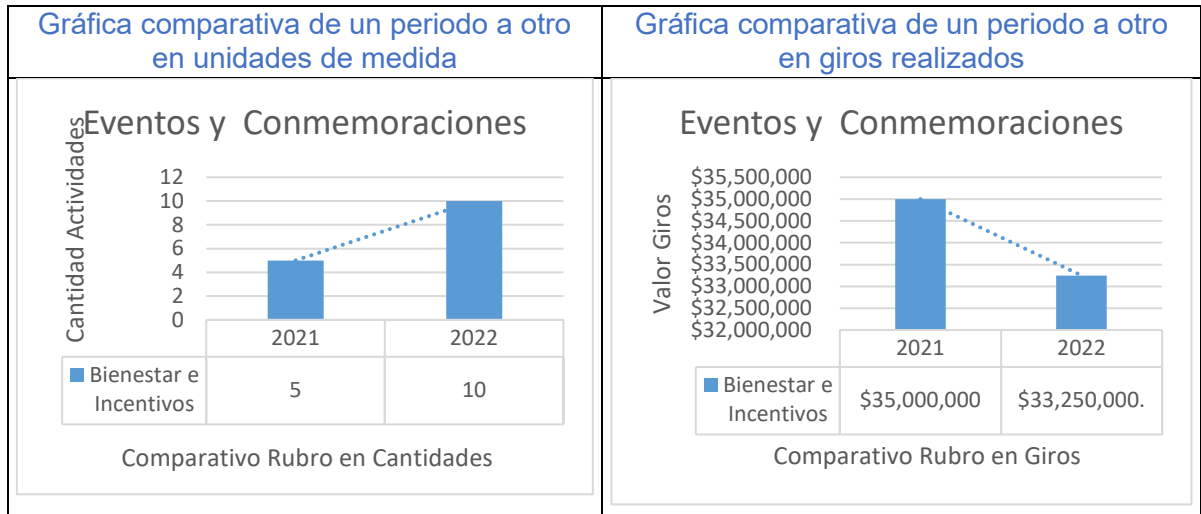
Gráfica comparativa de un periodo a otro en unidades de medida

Eventos y Conmemoraciones

Cantidad Actividades

12
10
8
6
4
2
0

| | 2021 | 2022 |
|---|---|---|
| Bienestar e Incentivos | 5 | 10 |

Comparativo Rubro en Cantidades

Gráfica comparativa de un periodo a otro en giros realizados

Eventos y Conmemoraciones

Valor Giros

$35,500,000
$35,000,000
$34,500,000
$34,000,000
$33,500,000
$33,000,000
$32,500,000
$32,000,000

| | 2021 | 2022 |
|---|---|---|
| Bienestar e Incentivos | $35,000,000 | $33,250,000. |

Comparativo Rubro en Giros